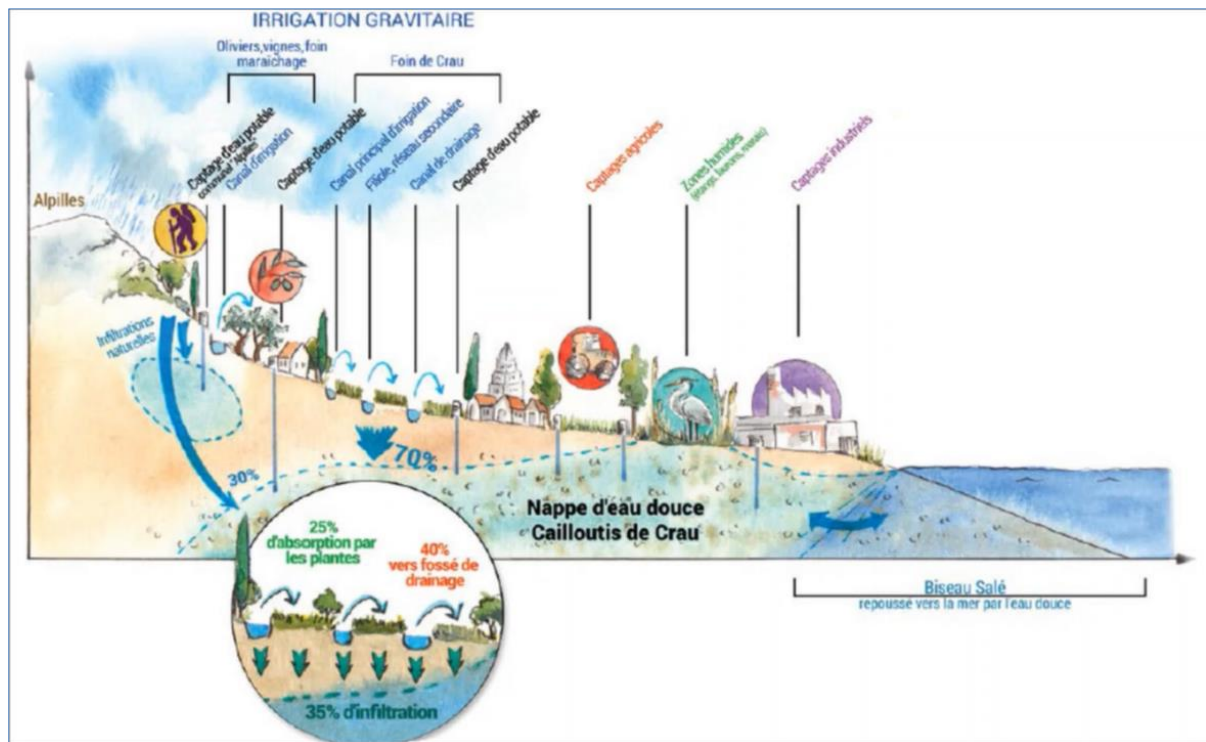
IRRIGATION GRAVITAIRE

Oliviers, vignes, foin maraichage

Foin de Crau

Alpilles

Captage d'eau potable communal Alpilles

Canal d'irrigation

Captage d'eau potable

Canal principal d'irrigation

Filiole, réseau secondaire

Canal de drainage

Captage d'eau potable

Captages agricoles

Zones humides (étangs, marais, roselières)

Captages industriels

Infiltrations naturelles

30%

70%

Nappe d'eau douce Cailloutis de Crau

25% d'absorption par les plantes

40% vers fossé de drainage

35% d'infiltration

Biseau Salé
repoussé vers la mer par l'eau douce